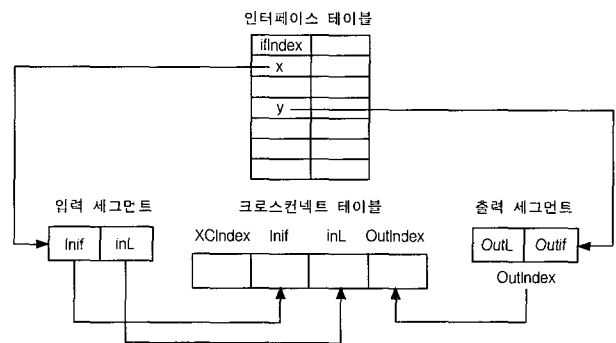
인터페이스 테이블

| ifIndex | |
|---|---|
| x | |
| | |
| y | |
| | |
| | |
| | |

입력 세그먼트

| Inif | inL |
|---|---|

크로스컨넥트 테이블

| XCIndex | Inif | inL | OutIndex |
|---|---|---|---|
| | | | |

출력 세그먼트

| OutL | Outif |
|---|---|

OutIndex